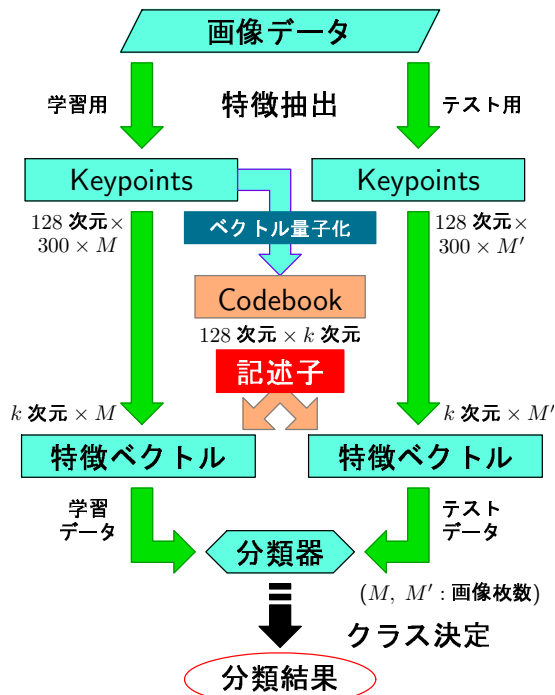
画像データ

学習用

特徴抽出

テスト用

Keypoints

Keypoints

128 次元 × 300 × $M$

ベクトル量子化

128 次元 × 300 × $M'$

Codebook

128 次元 × $k$ 次元

記述子

$k$ 次元 × $M$

$k$ 次元 × $M'$

特徴ベクトル

特徴ベクトル

学習データ

テストデータ

分類器

($M$, $M'$ : 画像枚数)

クラス決定

分類結果